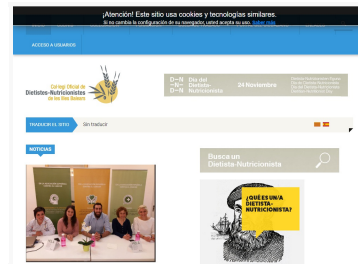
¡Atención! Este sitio usa cookies y tecnologías similares.
Si no cambia la configuración de su navegador, usted acepta su uso. Saber más

ACCESO A USUARIOS

Col·legi Oficial de
Dietistes-Nutricionistes
de les Illes Balears

D—N Día del
—N— Dietista
D—N Nutricionista

24 Noviembre

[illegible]

TRADUCIR EL SITIO

Sin traducir

NOTICIAS

Busca un
Dietista-Nutricionista

¿QUÉ ES UN/A
DIETISTA-
NUTRICIONISTA?